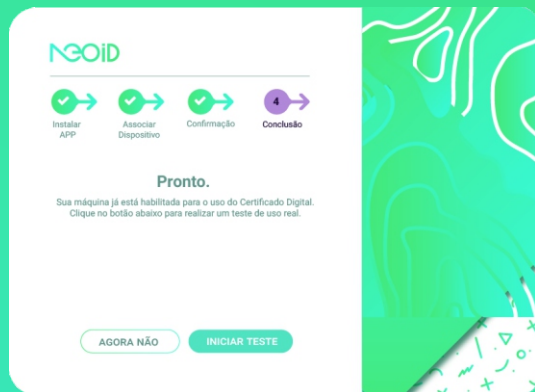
NEOID

Instalar APP

Associar Dispositivo

Confirmação

4

Conclusão

Pronto.

Sua máquina já está habilitada para o uso do Certificado Digital. Clique no botão abaixo para realizar um teste de uso real.

AGORA NÃO

INICIAR TESTE